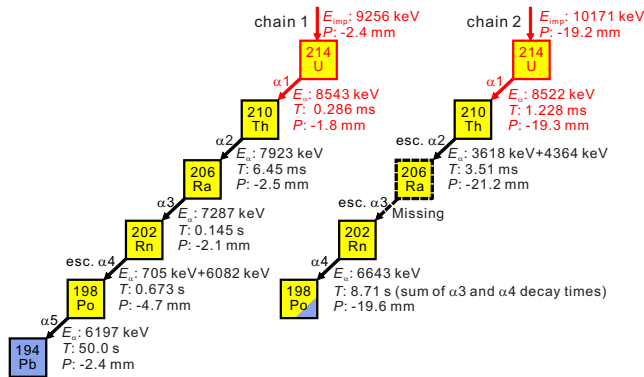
chain 1
$E_{imp}$: 9256 keV
$P$: -2.4 mm

214
U

α1
$E_{\alpha}$: 8543 keV
$T$: 0.286 ms
$P$: -1.8 mm

210
Th

α2
$E_{\alpha}$: 7923 keV
$T$: 6.45 ms
$P$: -2.5 mm

206
Ra

α3
$E_{\alpha}$: 7287 keV
$T$: 0.145 s
$P$: -2.1 mm

202
Rn

esc. α4
$E_{\alpha}$: 705 keV+6082 keV
$T$: 0.673 s
$P$: -4.7 mm

198
Po

α5
$E_{\alpha}$: 6197 keV
$T$: 50.0 s
$P$: -2.4 mm

194
Pb

chain 2
$E_{imp}$: 10171 keV
$P$: -19.2 mm

214
U

α1
$E_{\alpha}$: 8522 keV
$T$: 1.228 ms
$P$: -19.3 mm

210
Th

esc. α2
$E_{\alpha}$: 3618 keV+4364 keV
$T$: 3.51 ms
$P$: -21.2 mm

206
Ra

esc. α3
Missing

202
Rn

α4
$E_{\alpha}$: 6643 keV
$T$: 8.71 s (sum of α3 and α4 decay times)
$P$: -19.6 mm

198
Po